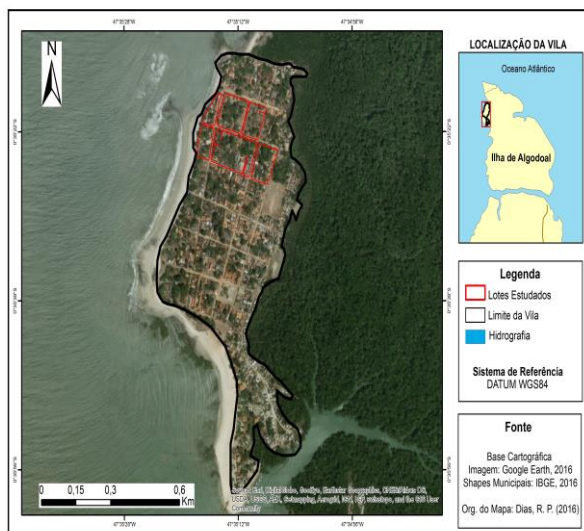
47°35'20"W 47°35'12"W 47°34'56"W

N

LOCALIZAÇÃO DA VILA

Oceano Atlântico

Ilha de Algodoal

Legenda

Lotes Estudados

Limite da Vila

Hidrografia

Sistema de Referência
DATUM WGS84

Fonte

Base Cartográfica
Imagem: Google Earth, 2016
Shapes Municipais: IBGE, 2016

Org. do Mapa: Dias, R. P. (2016)

0 0,15 0,3 0,6 Km

Source: Esri, DigitalGlobe, GeoEye, Earthstar Geographics, CNES/Airbus DS, USDA, USGS, AEX, Getmapping, Aerogrid, IGN, IGP, swisstopo, and the GIS User Community

47°35'20"W 47°35'12"W 47°34'56"W